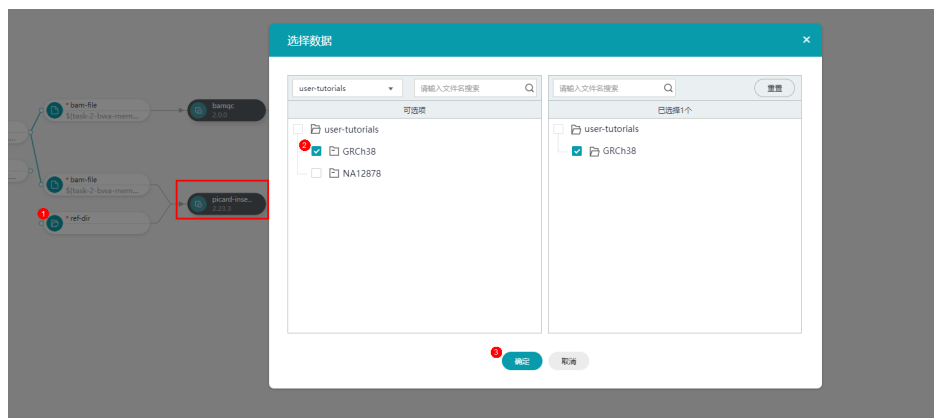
* bam-file
${task-2-bwa-mem...
bamqc
2.0.0
* bam-file
${task-2-bwa-mem...
1
* ref-dir
picard-inse...
2.23.3

选择数据
×
user-tutorials
请输入文件名搜索
可选项
user-tutorials
2
GRCh38
NA12878

请输入文件名搜索
重置
已选择1个
user-tutorials
GRCh38

3
确定
取消